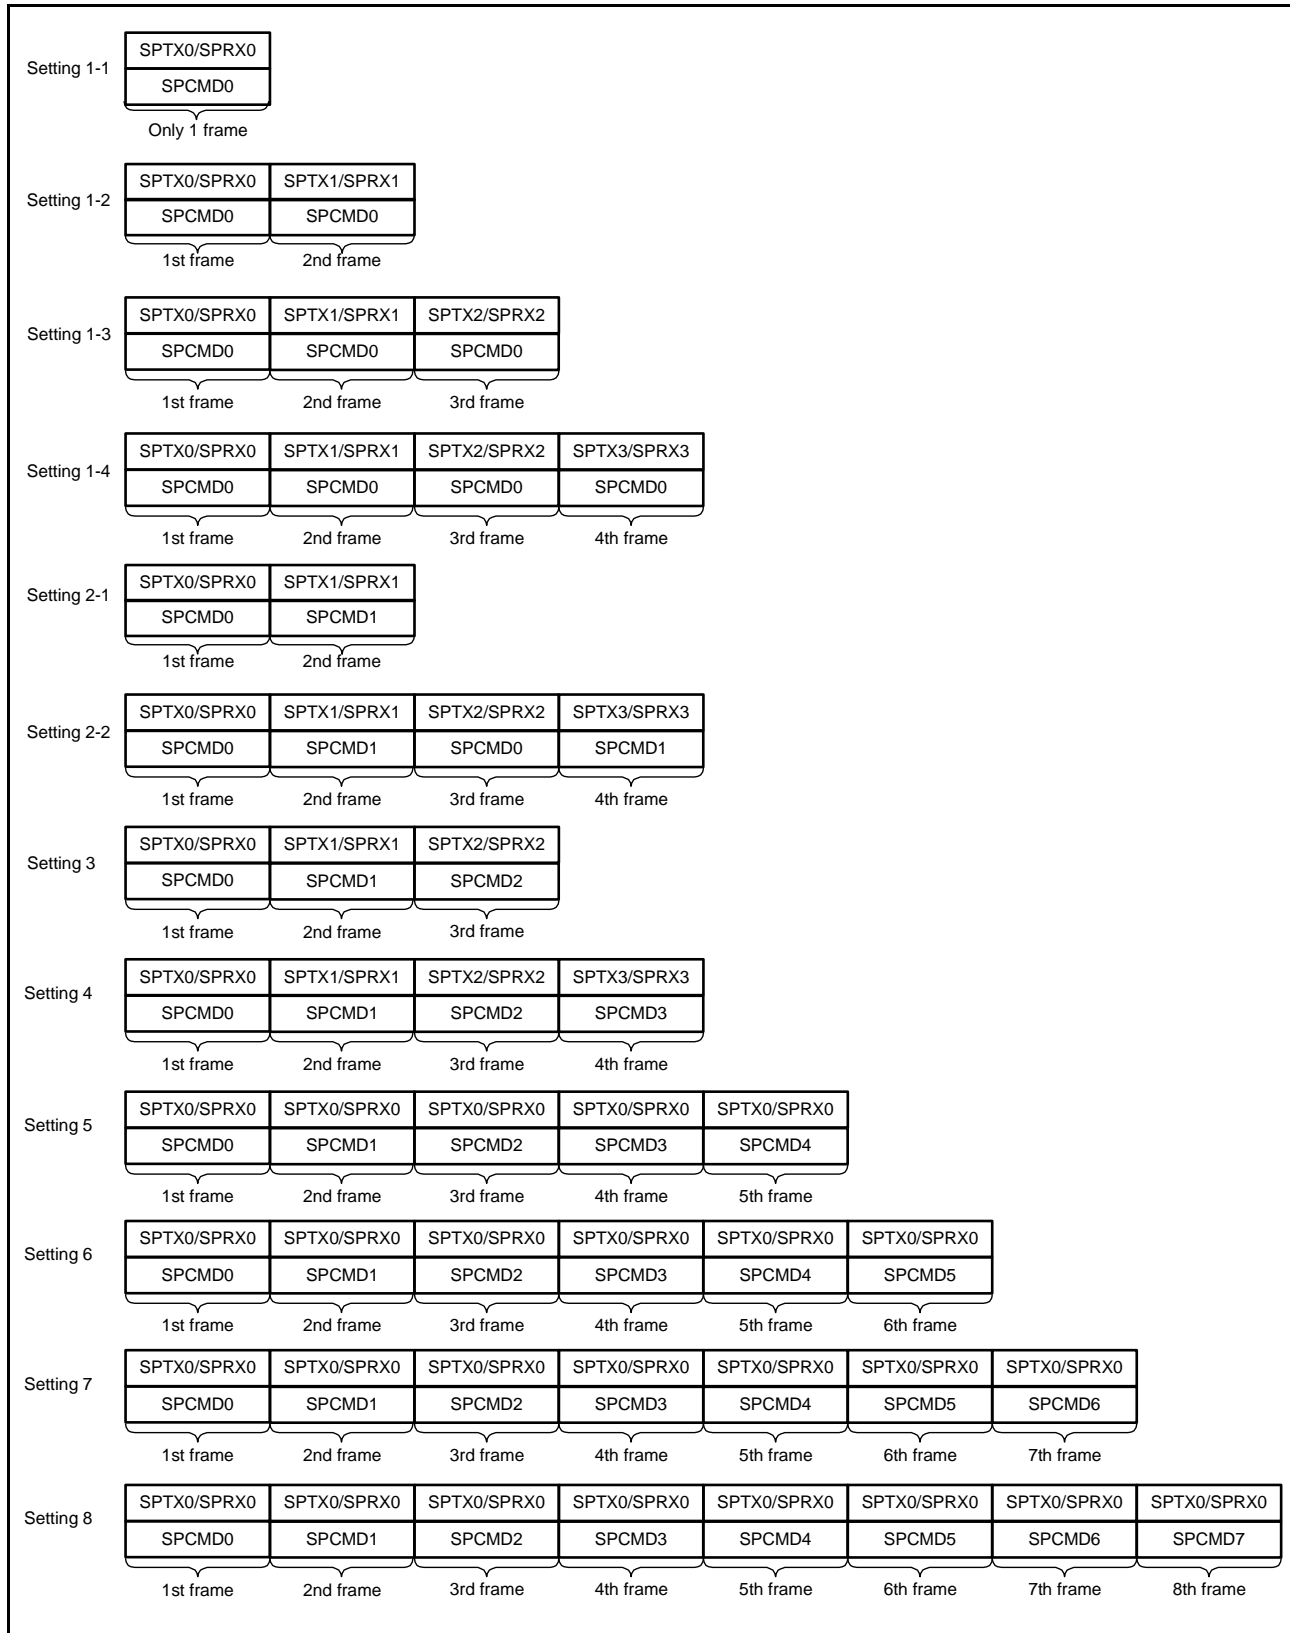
Setting 1-1

| SPTX0/SPRX0 |
|---|
| SPCMD0 |

Only 1 frame

Setting 1-2

| SPTX0/SPRX0 | SPTX1/SPRX1 |
|---|---|
| SPCMD0 | SPCMD0 |

1st frame 2nd frame

Setting 1-3

| SPTX0/SPRX0 | SPTX1/SPRX1 | SPTX2/SPRX2 |
|---|---|---|
| SPCMD0 | SPCMD0 | SPCMD0 |

1st frame 2nd frame 3rd frame

Setting 1-4

| SPTX0/SPRX0 | SPTX1/SPRX1 | SPTX2/SPRX2 | SPTX3/SPRX3 |
|---|---|---|---|
| SPCMD0 | SPCMD0 | SPCMD0 | SPCMD0 |

1st frame 2nd frame 3rd frame 4th frame

Setting 2-1

| SPTX0/SPRX0 | SPTX1/SPRX1 |
|---|---|
| SPCMD0 | SPCMD1 |

1st frame 2nd frame

Setting 2-2

| SPTX0/SPRX0 | SPTX1/SPRX1 | SPTX2/SPRX2 | SPTX3/SPRX3 |
|---|---|---|---|
| SPCMD0 | SPCMD1 | SPCMD0 | SPCMD1 |

1st frame 2nd frame 3rd frame 4th frame

Setting 3

| SPTX0/SPRX0 | SPTX1/SPRX1 | SPTX2/SPRX2 |
|---|---|---|
| SPCMD0 | SPCMD1 | SPCMD2 |

1st frame 2nd frame 3rd frame

Setting 4

| SPTX0/SPRX0 | SPTX1/SPRX1 | SPTX2/SPRX2 | SPTX3/SPRX3 |
|---|---|---|---|
| SPCMD0 | SPCMD1 | SPCMD2 | SPCMD3 |

1st frame 2nd frame 3rd frame 4th frame

Setting 5

| SPTX0/SPRX0 | SPTX0/SPRX0 | SPTX0/SPRX0 | SPTX0/SPRX0 | SPTX0/SPRX0 |
|---|---|---|---|---|
| SPCMD0 | SPCMD1 | SPCMD2 | SPCMD3 | SPCMD4 |

1st frame 2nd frame 3rd frame 4th frame 5th frame

Setting 6

| SPTX0/SPRX0 | SPTX0/SPRX0 | SPTX0/SPRX0 | SPTX0/SPRX0 | SPTX0/SPRX0 | SPTX0/SPRX0 |
|---|---|---|---|---|---|
| SPCMD0 | SPCMD1 | SPCMD2 | SPCMD3 | SPCMD4 | SPCMD5 |

1st frame 2nd frame 3rd frame 4th frame 5th frame 6th frame

Setting 7

| SPTX0/SPRX0 | SPTX0/SPRX0 | SPTX0/SPRX0 | SPTX0/SPRX0 | SPTX0/SPRX0 | SPTX0/SPRX0 | SPTX0/SPRX0 |
|---|---|---|---|---|---|---|
| SPCMD0 | SPCMD1 | SPCMD2 | SPCMD3 | SPCMD4 | SPCMD5 | SPCMD6 |

1st frame 2nd frame 3rd frame 4th frame 5th frame 6th frame 7th frame

Setting 8

| SPTX0/SPRX0 | SPTX0/SPRX0 | SPTX0/SPRX0 | SPTX0/SPRX0 | SPTX0/SPRX0 | SPTX0/SPRX0 | SPTX0/SPRX0 | SPTX0/SPRX0 |
|---|---|---|---|---|---|---|---|
| SPCMD0 | SPCMD1 | SPCMD2 | SPCMD3 | SPCMD4 | SPCMD5 | SPCMD6 | SPCMD7 |

1st frame 2nd frame 3rd frame 4th frame 5th frame 6th frame 7th frame 8th frame